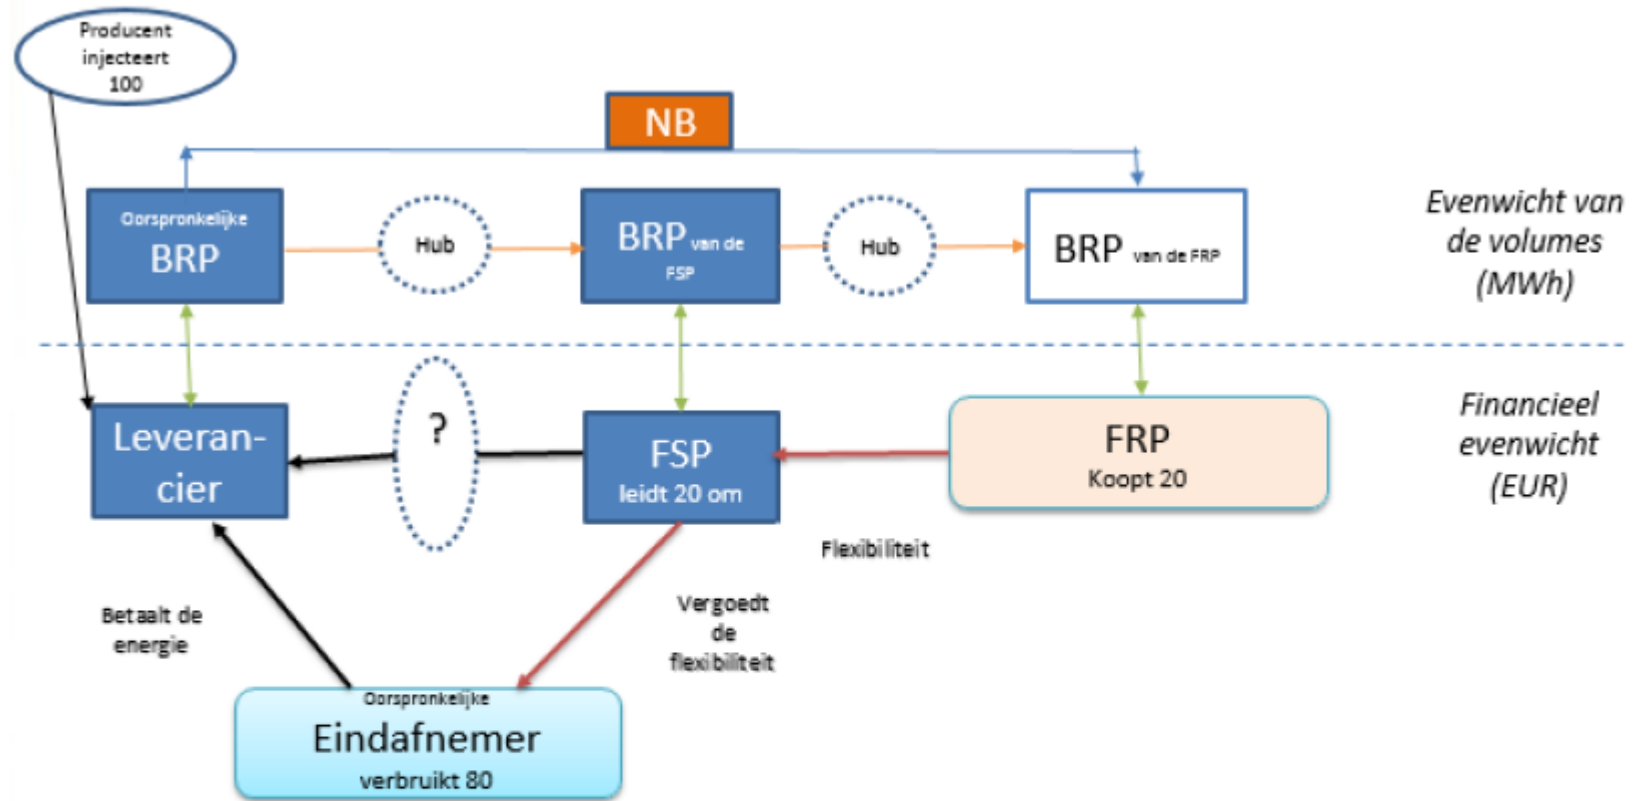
Producent injecteert 100

NB

Oorspronkelijke BRP

Hub

BRP van de FSP

Hub

BRP van de FRP

Evenwicht van de volumes (MWh)

Leverancier

?

FSP leidt 20 om

FRP Koopt 20

Financieel evenwicht (EUR)

Flexibiliteit

Betaalt de energie

Vergoedt de flexibiliteit

Oorspronkelijke Eindafnemer verbruikt 80